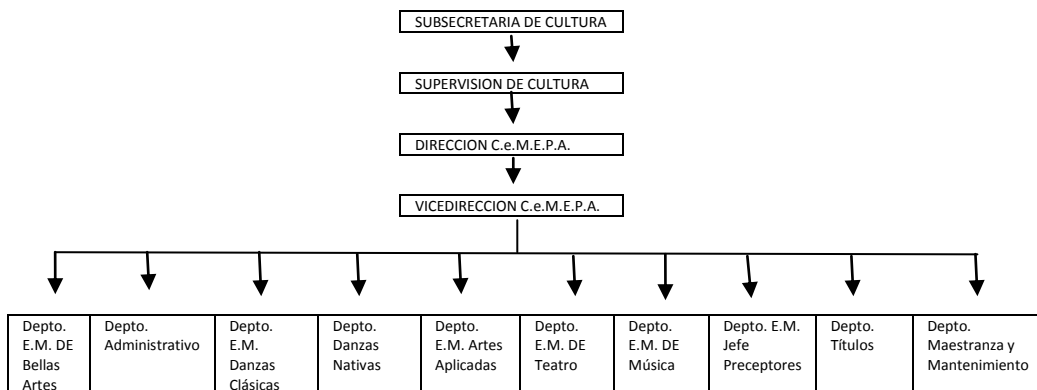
SUBSECRETARIA DE CULTURA

SUPERVISION DE CULTURA

DIRECCION C.e.M.E.P.A.

VICEDIRECCION C.e.M.E.P.A.

Depto. E.M. DE Bellas Artes

Depto. Administrativo

Depto. E.M. Danzas Clásicas

Depto. Danzas Nativas

Depto. E.M. Artes Aplicadas

Depto. E.M. DE Teatro

Depto. E.M. DE Música

Depto. E.M. Jefe Preceptores

Depto. Títulos

Depto. Maestranza y Mantenimiento